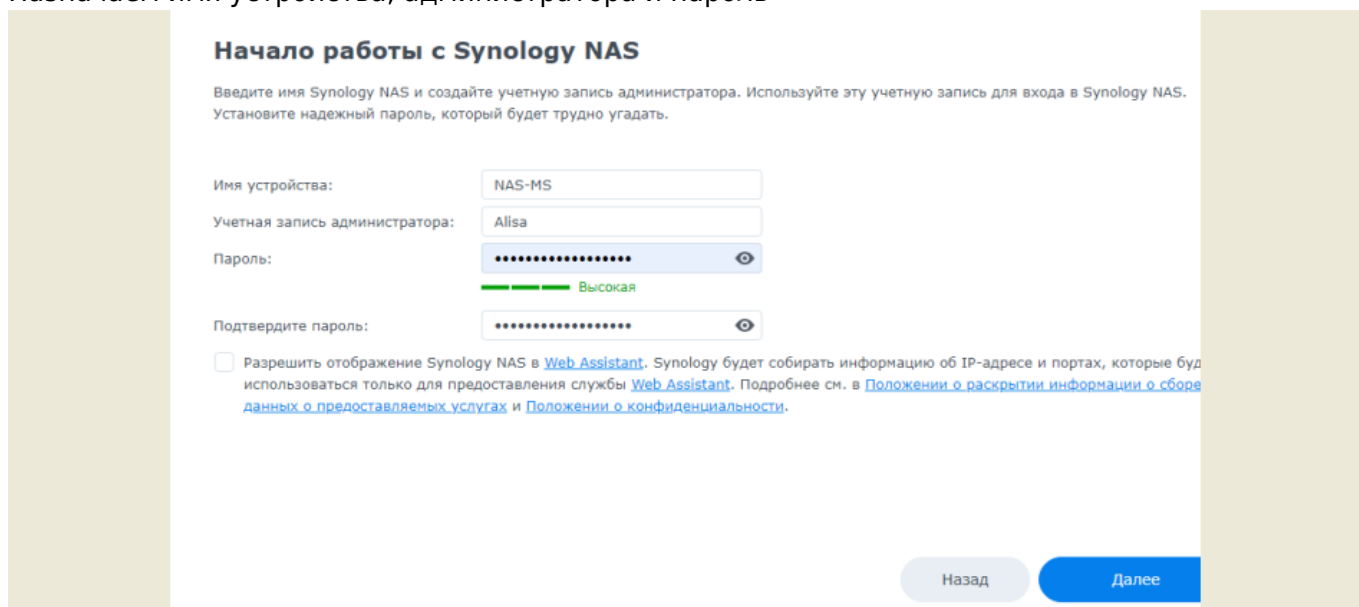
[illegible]

Начало работы с Synology NAS

Введите имя Synology NAS и создайте учетную запись администратора. Используйте эту учетную запись для входа в Synology NAS. Установите надежный пароль, который будет трудно угадать.

Имя устройства: NAS-MS

Учетная запись администратора: Alisa

Пароль: ••••••••••••••••••

Высокая

Подтвердите пароль: ••••••••••••••••••

Разрешить отображение Synology NAS в Web Assistant. Synology будет собирать информацию об IP-адресе и портах, которые буд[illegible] использоваться только для предоставления службы Web Assistant. Подробнее см. в Положении о раскрытии информации о сборе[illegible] данных о предоставляемых услугах и Положении о конфиденциальности.

Назад

Далее